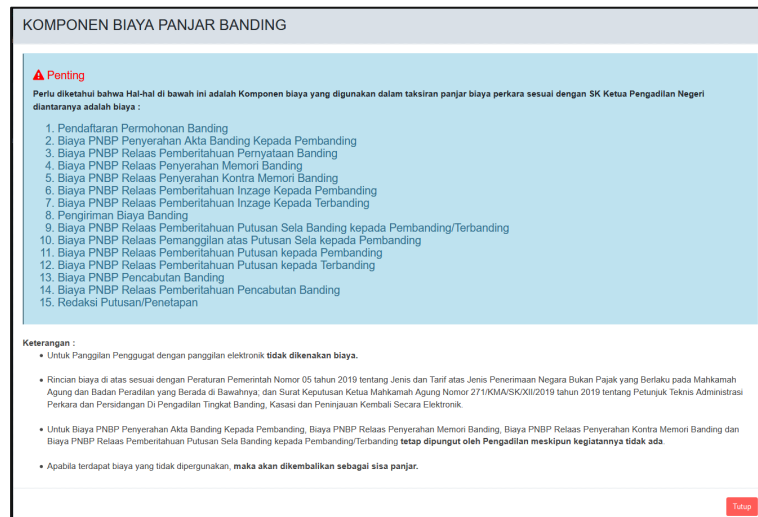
KOMPONEN BIAYA PANJAR BANDING

Penting

Perlu diketahui bahwa Hal-hal di bawah ini adalah Komponen biaya yang digunakan dalam taksiran panjar biaya perkara sesuai dengan SK Ketua Pengadilan Negeri diantaranya adalah biaya :

1. Pendaftaran Permohonan Banding
2. Biaya PNBP Penyerahan Akta Banding Kepada Pembanding
3. Biaya PNBP Relaas Pemberitahuan Pernyataan Banding
4. Biaya PNBP Relaas Penyerahan Memori Banding
5. Biaya PNBP Relaas Penyerahan Kontra Memori Banding
6. Biaya PNBP Relaas Pemberitahuan Inzage Kepada Pembanding
7. Biaya PNBP Relaas Pemberitahuan Inzage Kepada Terbanding
8. Pengiriman Biaya Banding
9. Biaya PNBP Relaas Pemberitahuan Putusan Sela Banding kepada Pembanding/Terbanding
10. Biaya PNBP Relaas Pemanggilan atas Putusan Sela kepada Pembanding
11. Biaya PNBP Relaas Pemberitahuan Putusan kepada Pembanding
12. Biaya PNBP Relaas Pemberitahuan Putusan kepada Terbanding
13. Biaya PNBP Pencabutan Banding
14. Biaya PNBP Relaas Pemberitahuan Pencabutan Banding
15. Redaksi Putusan/Penetapan

Keterangan :
• Untuk Panggilan Penggugat dengan panggilan elektronik tidak dikenakan biaya.

• Rincian biaya di atas sesuai dengan Peraturan Pemerintah Nomor 05 tahun 2019 tentang Jenis dan Tarif atas Jenis Penerimaan Negara Bukan Pajak yang Berlaku pada Mahkamah Agung dan Badan Peradilan yang Berada di Bawahnya; dan Surat Keputusan Ketua Mahkamah Agung Nomor 271/KMA/SK/XII/2019 tahun 2019 tentang Petunjuk Teknis Administrasi Perkara dan Persidangan Di Pengadilan Tingkat Banding, Kasasi dan Peninjauan Kembali Secara Elektronik.

• Untuk Biaya PNBP Penyerahan Akta Banding Kepada Pembanding, Biaya PNBP Relaas Penyerahan Memori Banding, Biaya PNBP Relaas Penyerahan Kontra Memori Banding dan Biaya PNBP Relaas Pemberitahuan Putusan Sela Banding kepada Pembanding/Terbanding tetap dipungut oleh Pengadilan meskipun kegiatannya tidak ada.

• Apabila terdapat biaya yang tidak dipergunakan, maka akan dikembalikan sebagai sisa panjar.

Tutup